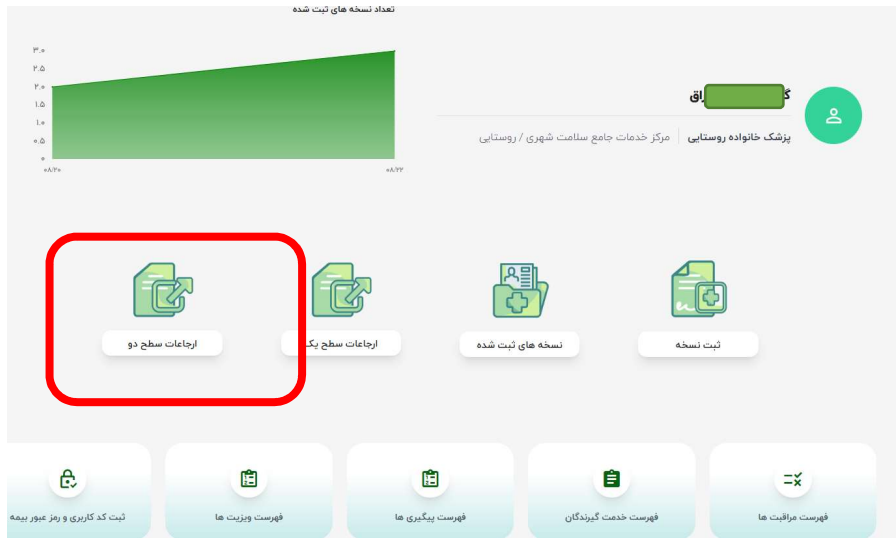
تعداد نسخه های ثبت شده

۳.۰
۲.۵
۲.۰
۱.۵
۱.۰
۰.۵
۰

۰۸:۲۰
۰۸:۲۲

گ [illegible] اق

پزشک خانواده روستایی | مرکز خدمات جامع سلامت شهری / روستایی

ارجاعات سطح دو

ارجاعات سطح یک

نسخه های ثبت شده

ثبت نسخه

ثبت کد کاربری و رمز عبور بیمه

فهرست ویزیت ها

فهرست پیگیری ها

فهرست خدمت گیرندگان

فهرست مراقبت ها